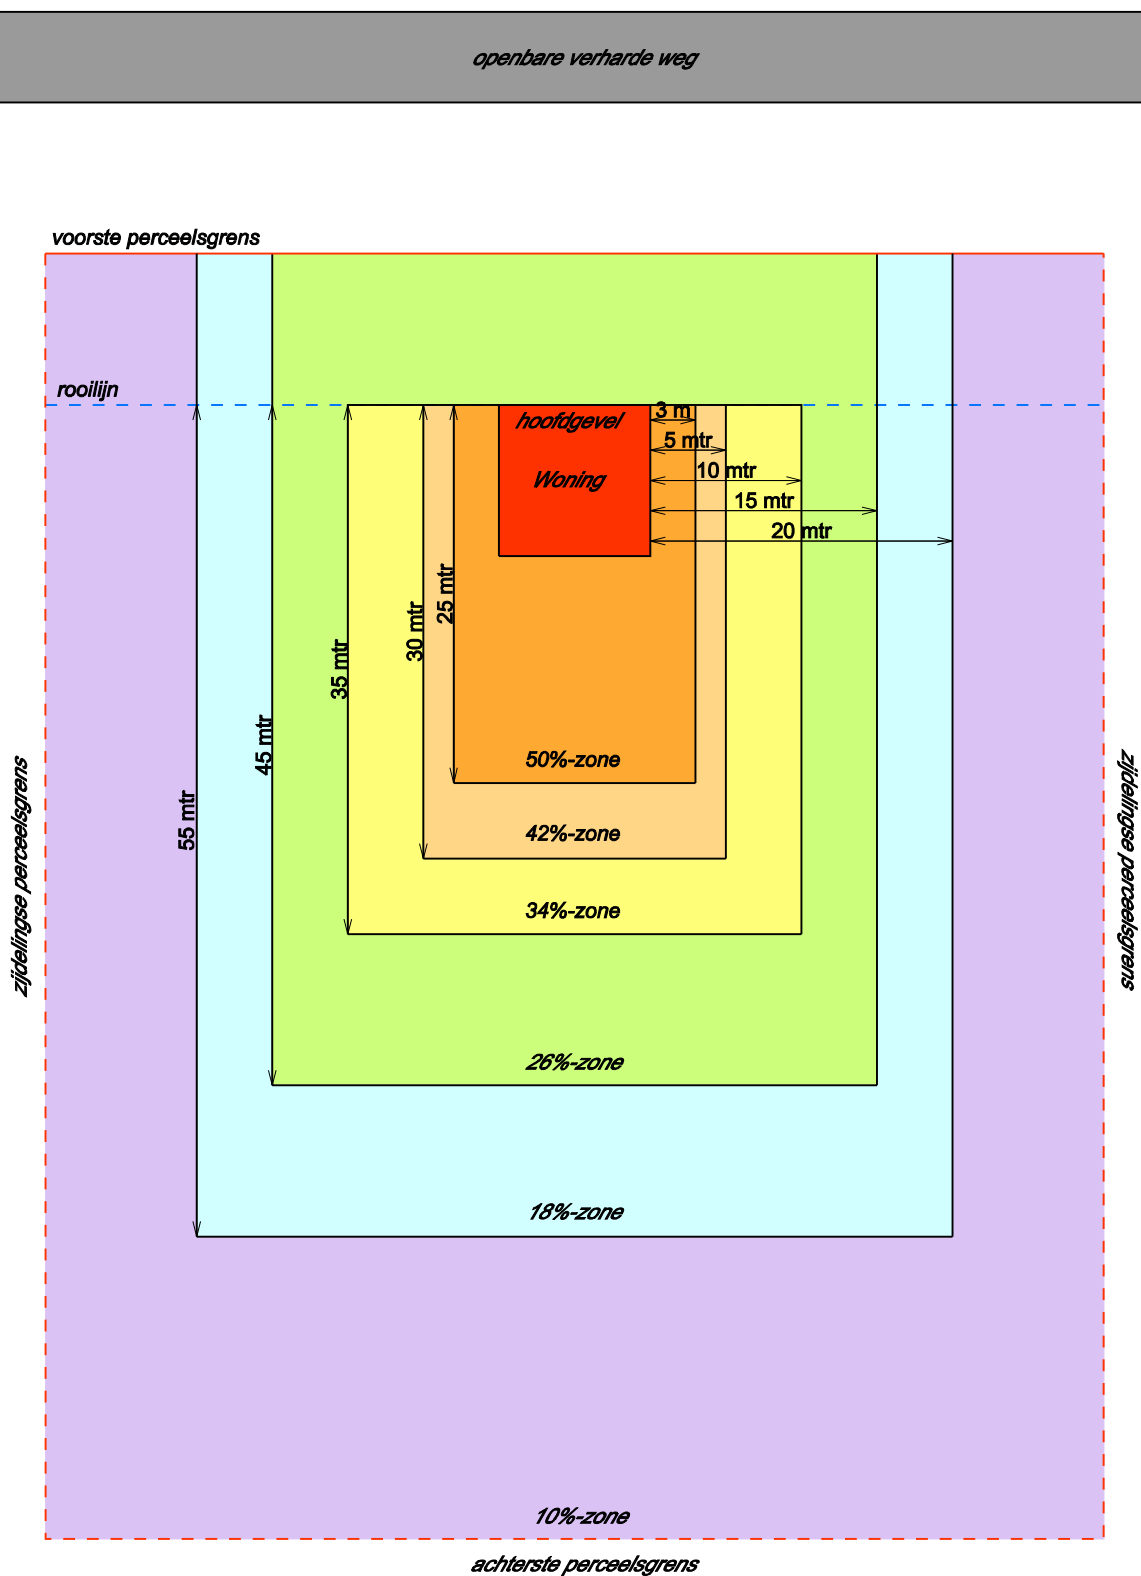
openbare verharde weg

voorste perceelsgrens

rooilijn

hoofdgevel

Woning

3 m
5 mtr
10 mtr
15 mtr
20 mtr

25 mtr
30 mtr
35 mtr
45 mtr
55 mtr

50%-zone

42%-zone

34%-zone

26%-zone

18%-zone

zijdelingse perceelsgrens

zijdelingse perceelsgrens

10%-zone

achterste perceelsgrens